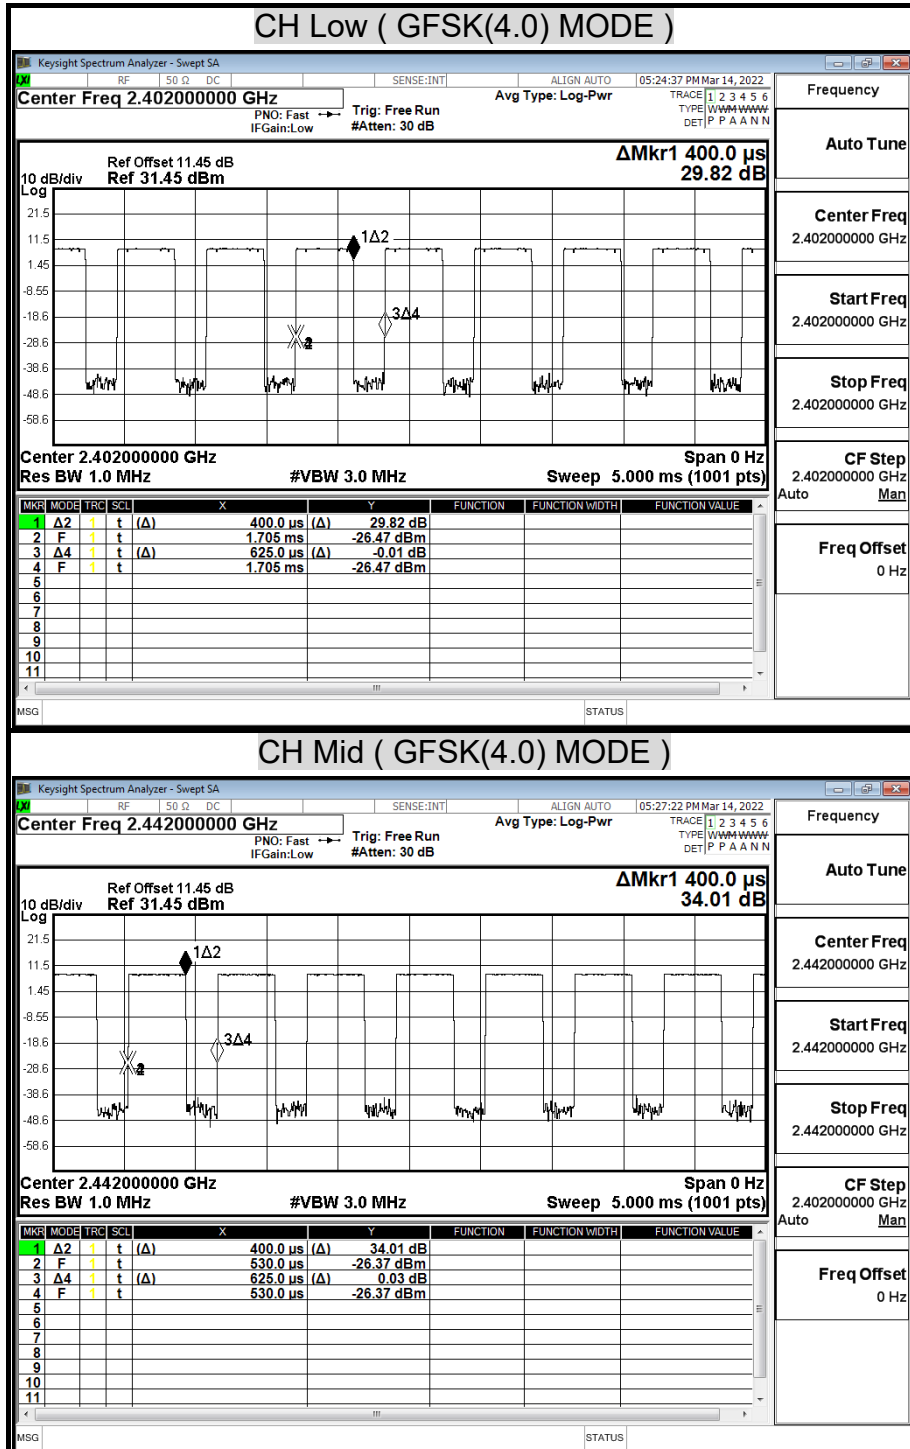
CH Low ( GFSK(4.0) MODE )

Keysight Spectrum Analyzer - Swept SA

RF 50 Ω DC SENSE:INT ALIGN AUTO 05:24:37 PM Mar 14, 2022

Center Freq 2.402000000 GHz

PNO: Fast IFGain:Low Trig: Free Run #Atten: 30 dB Avg Type: Log-Pwr TRACE 1 2 3 4 5 6 TYPE WWWWWW DET P P A A N N

Frequency

Auto Tune

Ref Offset 11.45 dB
10 dB/div Ref 31.45 dBm
Log

ΔMkr1 400.0 μs
29.82 dB

21.5
11.5
1.45
-8.55
-18.6
-28.6
-38.6
-48.6
-58.6

1Δ2
3Δ4
2

Center 2.402000000 GHz
Res BW 1.0 MHz #VBW 3.0 MHz
Span 0 Hz
Sweep 5.000 ms (1001 pts)

Center Freq
2.402000000 GHz

Start Freq
2.402000000 GHz

Stop Freq
2.402000000 GHz

CF Step
2.402000000 GHz
Auto Man

Freq Offset
0 Hz

| MKR | MODE | TRC | SCL | X | | Y | FUNCTION | FUNCTION WIDTH | FUNCTION VALUE |
|---|---|---|---|---|---|---|---|---|---|
| 1 | Δ2 | 1 | t (Δ) | 400.0 μs | (Δ) | 29.82 dB | | | |
| 2 | F | 1 | t | 1.705 ms | | -26.47 dBm | | | |
| 3 | Δ4 | 1 | t (Δ) | 625.0 μs | (Δ) | -0.01 dB | | | |
| 4 | F | 1 | t | 1.705 ms | | -26.47 dBm | | | |
| 5 | | | | | | | | | |
| 6 | | | | | | | | | |
| 7 | | | | | | | | | |
| 8 | | | | | | | | | |
| 9 | | | | | | | | | |
| 10 | | | | | | | | | |
| 11 | | | | | | | | | |

MSG STATUS

CH Mid ( GFSK(4.0) MODE )

Keysight Spectrum Analyzer - Swept SA

RF 50 Ω DC SENSE:INT ALIGN AUTO 05:27:22 PM Mar 14, 2022

Center Freq 2.442000000 GHz

PNO: Fast IFGain:Low Trig: Free Run #Atten: 30 dB Avg Type: Log-Pwr TRACE 1 2 3 4 5 6 TYPE WWWWWW DET P P A A N N

Frequency

Auto Tune

Ref Offset 11.45 dB
10 dB/div Ref 31.45 dBm
Log

ΔMkr1 400.0 μs
34.01 dB

21.5
11.5
1.45
-8.55
-18.6
-28.6
-38.6
-48.6
-58.6

1Δ2
3Δ4
2

Center 2.442000000 GHz
Res BW 1.0 MHz #VBW 3.0 MHz
Span 0 Hz
Sweep 5.000 ms (1001 pts)

Center Freq
2.442000000 GHz

Start Freq
2.442000000 GHz

Stop Freq
2.442000000 GHz

CF Step
2.402000000 GHz
Auto Man

Freq Offset
0 Hz

| MKR | MODE | TRC | SCL | X | | Y | FUNCTION | FUNCTION WIDTH | FUNCTION VALUE |
|---|---|---|---|---|---|---|---|---|---|
| 1 | Δ2 | 1 | t (Δ) | 400.0 μs | (Δ) | 34.01 dB | | | |
| 2 | F | 1 | t | 530.0 μs | | -26.37 dBm | | | |
| 3 | Δ4 | 1 | t (Δ) | 625.0 μs | (Δ) | 0.03 dB | | | |
| 4 | F | 1 | t | 530.0 μs | | -26.37 dBm | | | |
| 5 | | | | | | | | | |
| 6 | | | | | | | | | |
| 7 | | | | | | | | | |
| 8 | | | | | | | | | |
| 9 | | | | | | | | | |
| 10 | | | | | | | | | |
| 11 | | | | | | | | | |

MSG STATUS